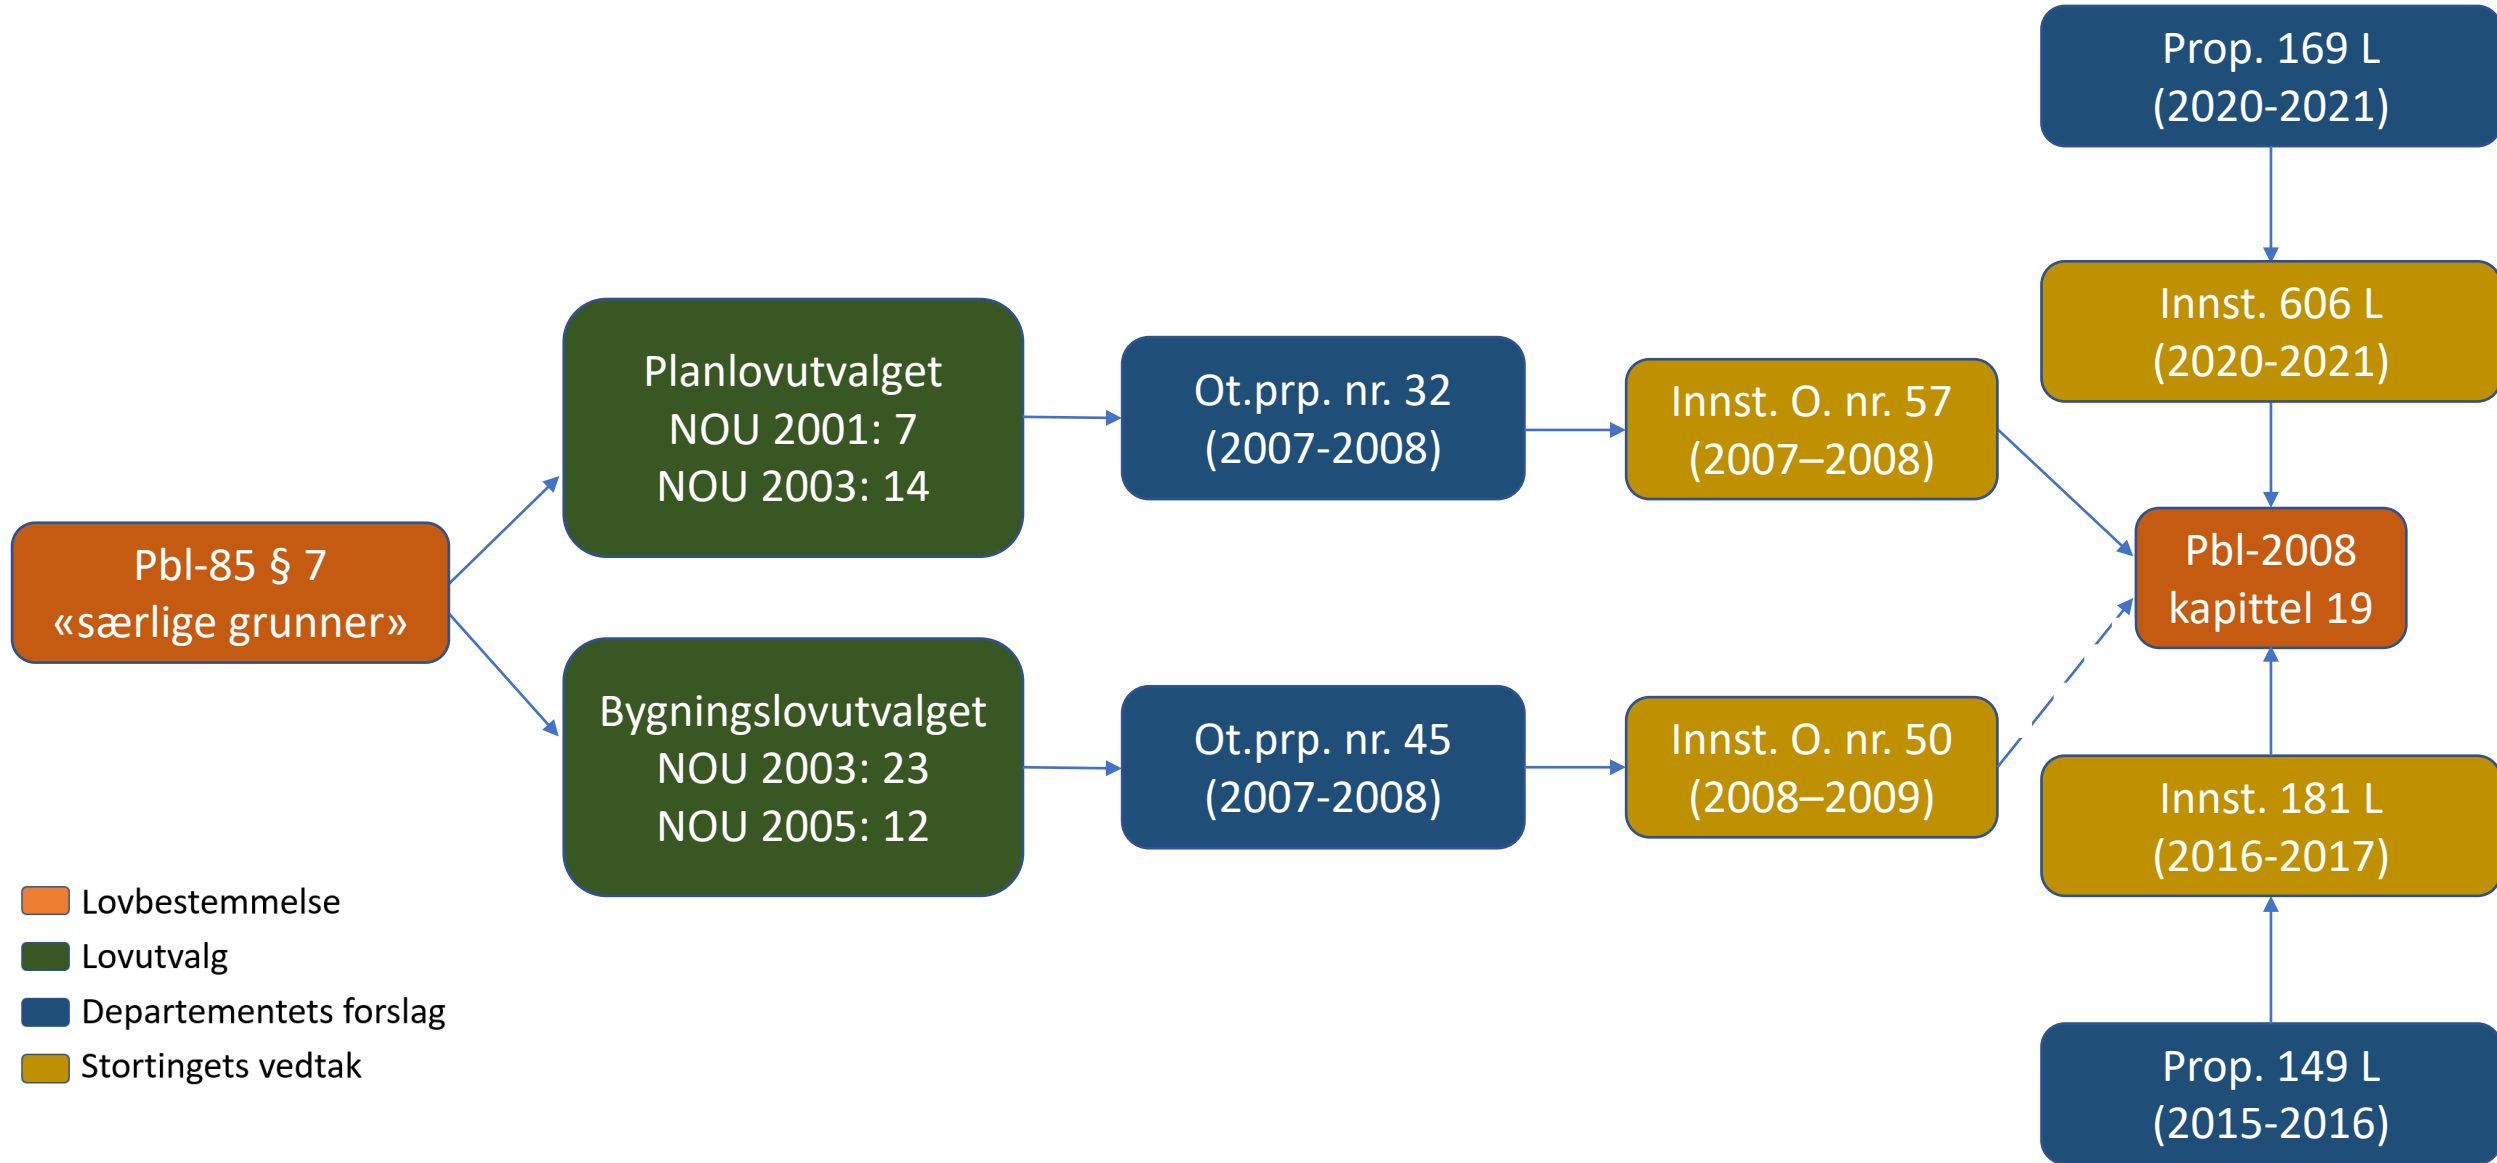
Pbl-85 § 7
«særlige grunner»

Planlovutvalget
NOU 2001: 7
NOU 2003: 14

Bygningslovutvalget
NOU 2003: 23
NOU 2005: 12

Ot.prp. nr. 32
(2007-2008)

Ot.prp. nr. 45
(2007-2008)

Innst. O. nr. 57
(2007–2008)

Innst. O. nr. 50
(2008–2009)

Prop. 169 L
(2020-2021)

Innst. 606 L
(2020-2021)

Pbl-2008
kapittel 19

Innst. 181 L
(2016-2017)

Prop. 149 L
(2015-2016)

Lovbestemmelse
Lovutvalg
Departementets forslag
Stortingets vedtak